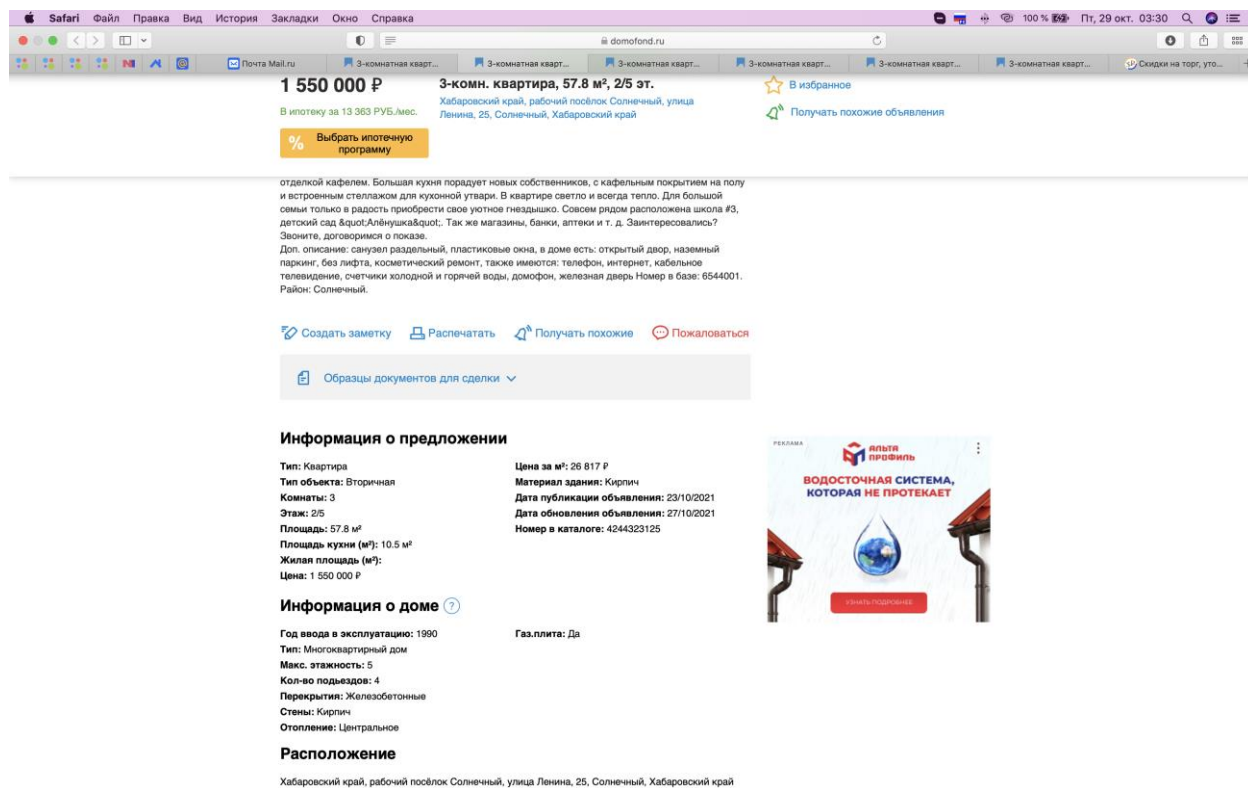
Safari Файл Правка Вид История Закладки Окно Справка
100 % Пт, 29 окт. 03:30

domofond.ru

Почта Mail.ru | 3-комнатная кварт... | 3-комнатная кварт... | 3-комнатная кварт... | 3-комнатная кварт... | 3-комнатная кварт... | 3-комнатная кварт... | Скидки на торг, уто...

1 550 000 ₽
В ипотеку за 13 363 РУБ./мес.
% Выбрать ипотечную программу

3-комн. квартира, 57.8 м², 2/5 эт.
Хабаровский край, рабочий посёлок Солнечный, улица Ленина, 25, Солнечный, Хабаровский край

В избранное
Получать похожие объявления

отделкой кафелем. Большая кухня порадует новых собственников, с кафельным покрытием на полу и встроенным стеллажом для кухонной утвари. В квартире светло и всегда тепло. Для большой семьи только в радость приобрести свое уютное гнездышко. Совсем рядом расположена школа #3, детский сад &quot;Алёнушка&quot;. Так же магазины, банки, аптеки и т. д. Заинтересовались? Звоните, договоримся о показе.
Доп. описание: санузел раздельный, пластиковые окна, в доме есть: открытый двор, наземный паркинг, без лифта, косметический ремонт, также имеются: телефон, интернет, кабельное телевидение, счетчики холодной и горячей воды, домофон, железная дверь Номер в базе: 6544001. Район: Солнечный.

Создать заметку Распечатать Получать похожие Пожаловаться

Образцы документов для сделки

Информация о предложении

Тип: Квартира
Тип объекта: Вторичная
Комнаты: 3
Этаж: 2/5
Площадь: 57.8 м²
Площадь кухни (м²): 10.5 м²
Жилая площадь (м²):
Цена: 1 550 000 ₽

Цена за м²: 26 817 ₽
Материал здания: Кирпич
Дата публикации объявления: 23/10/2021
Дата обновления объявления: 27/10/2021
Номер в каталоге: 4244323125

РЕКЛАМА
АЛЬТА ПРОФИЛЬ
ВОДОСТОЧНАЯ СИСТЕМА, КОТОРАЯ НЕ ПРОТЕКАЕТ
УЗНАТЬ ПОДРОБНЕЕ

Информация о доме

Год ввода в эксплуатацию: 1990
Тип: Многоквартирный дом
Макс. этажность: 5
Кол-во подъездов: 4
Перекрытия: Железобетонные
Стены: Кирпич
Отопление: Центральное

Газ.плита: Да

Расположение

Хабаровский край, рабочий посёлок Солнечный, улица Ленина, 25, Солнечный, Хабаровский край